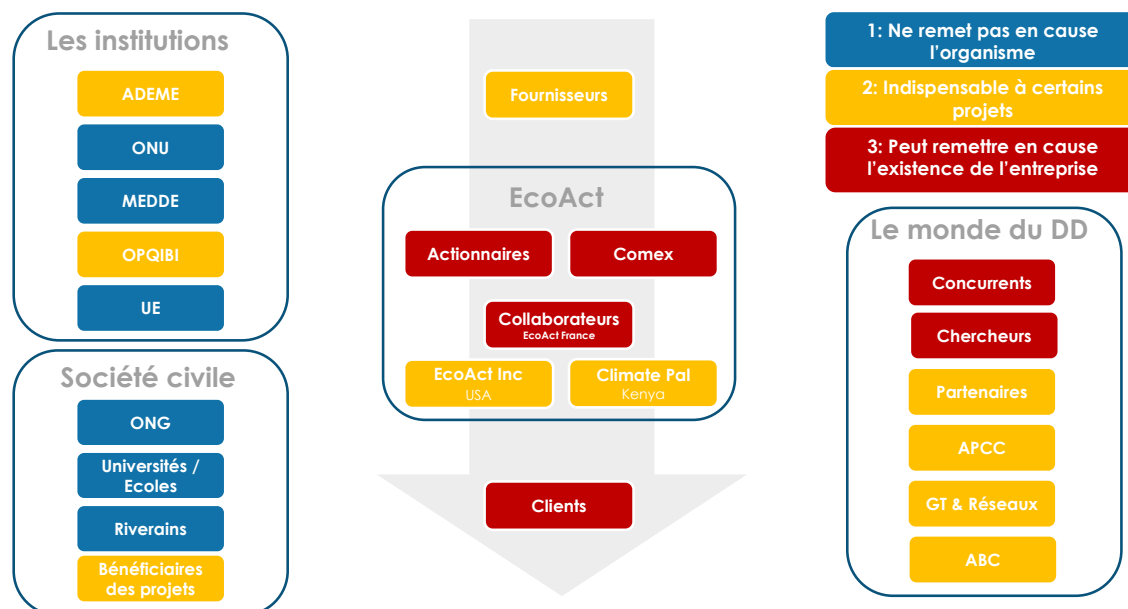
Les institutions

ADEME

ONU

MEDDE

OPQIBI

UE

Société civile

ONG

Universités / Ecoles

Riverains

Bénéficiaires des projets

Fournisseurs

EcoAct

Actionnaires

Comex

Collaborateurs
EcoAct France

EcoAct Inc
USA

Climate Pal
Kenya

Clients

1: Ne remet pas en cause l'organisme

2: Indispensable à certains projets

3: Peut remettre en cause l'existence de l'entreprise

Le monde du DD

Concurrents

Chercheurs

Partenaires

APCC

GT & Réseaux

ABC